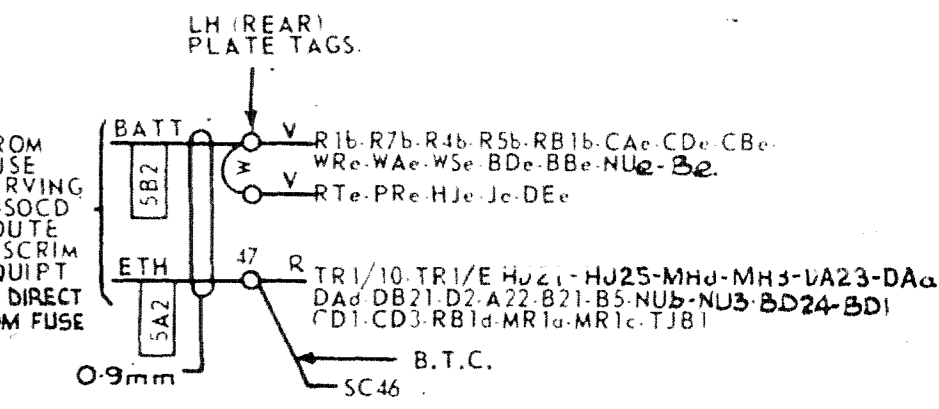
LH (REAR) PLATE TAGS.

ROM
USE
RVING
SOCD
OUTE
SCRIM
QUIPT
DIRECT
M FUSE

BATT
5B2
ETH
5A2

W
V
V
47
R

R1b-R7b-R4b-R5b-RB1b-CAe-CDe-CBe-WRe-WAe-WSe-BDe-BBe-NUe-Be.
RTe-PRe-HJe-Je-DEe

TR1/10-TR1/E HJ21-HJ25-MHd-MH3-DA23-DAa DAd-DB21-D2-A22-B21-B5-NUb-NU3-BD24-BD1 CD1-CD3-RB1d-MR1a-MR1c-TJB1

B.T.C.
SC46
0·9mm